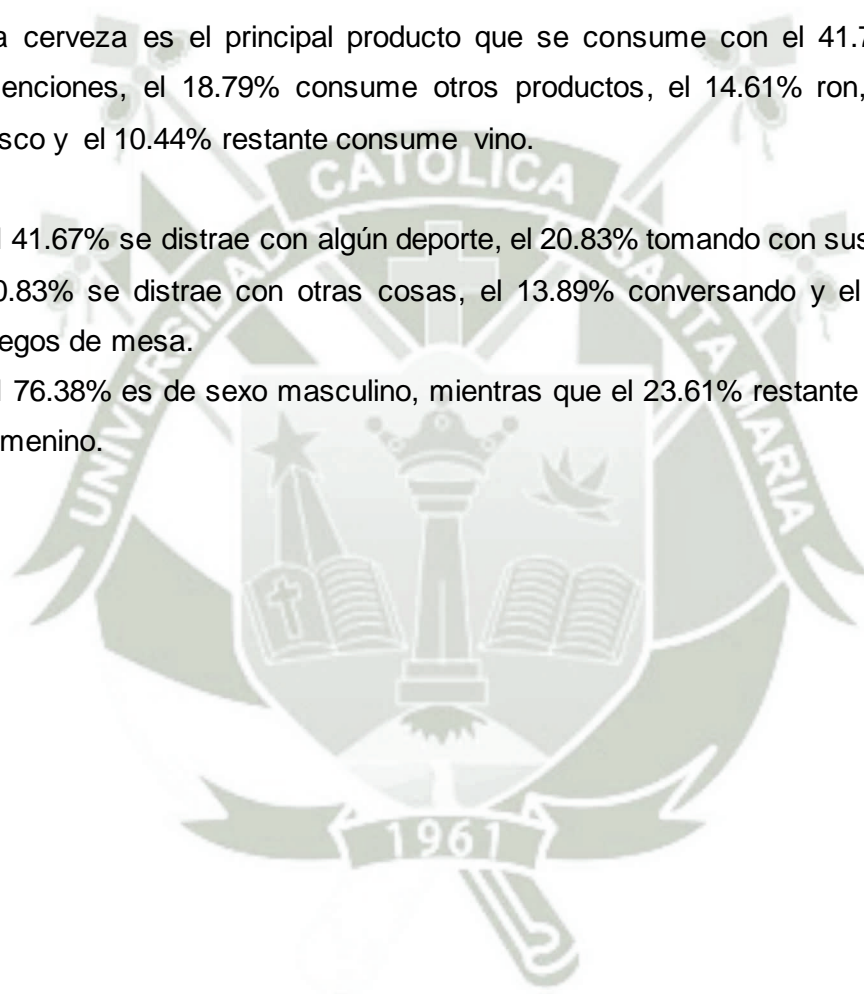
a cerveza es el principal producto que se consume con el 41.7 enciones, el 18.79% consume otros productos, el 14.61% ron, sco y el 10.44% restante consume vino.

l 41.67% se distrae con algún deporte, el 20.83% tomando con sus 0.83% se distrae con otras cosas, el 13.89% conversando y el egos de mesa.

l 76.38% es de sexo masculino, mientras que el 23.61% restante menino.

CATOLICA

UNIVERSIDAD

SANTA MARIA

1961